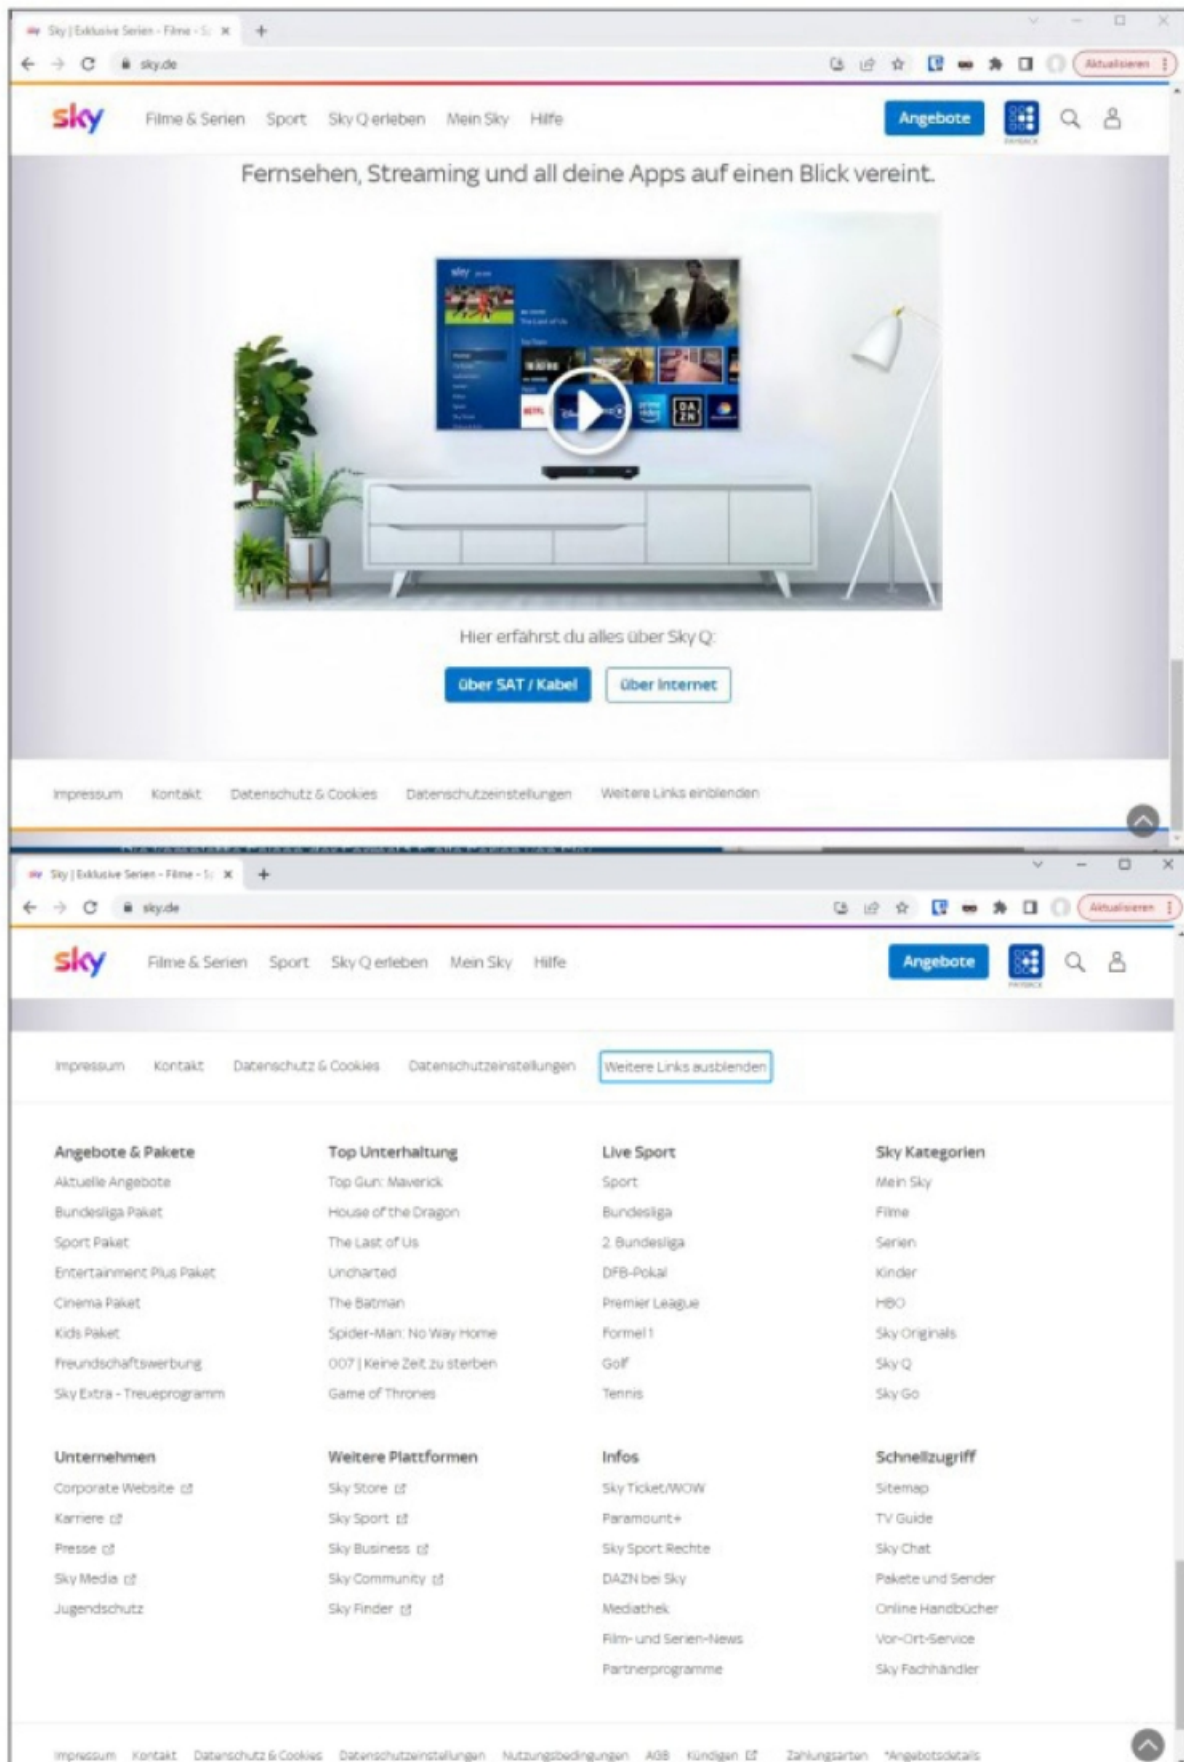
Sky | Exklusive Serien - Filme - S
sky.de
Aktualisieren

sky Filme & Serien Sport Sky Q erleben Mein Sky Hilfe Angebote

Fernsehen, Streaming und all deine Apps auf einen Blick vereint.

Hier erfährst du alles über Sky Q:

über SAT / Kabel über Internet

Impressum Kontakt Datenschutz & Cookies Datenschutzeinstellungen Weitere Links einblenden

Sky | Exklusive Serien - Filme - S
sky.de
Aktualisieren

sky Filme & Serien Sport Sky Q erleben Mein Sky Hilfe Angebote

Impressum Kontakt Datenschutz & Cookies Datenschutzeinstellungen Weitere Links ausblenden

Angebote & Pakete
Aktuelle Angebote
Bundesliga Paket
Sport Paket
Entertainment Plus Paket
Cinema Paket
Kids Paket
Freundschaftswerbung
Sky Extra - Treueprogramm

Top Unterhaltung
Top Gun: Maverick
House of the Dragon
The Last of Us
Uncharted
The Batman
Spider-Man: No Way Home
007 | Keine Zeit zu sterben
Game of Thrones

Live Sport
Sport
Bundesliga
2. Bundesliga
DFB-Pokal
Premier League
Formel 1
Golf
Tennis

Sky Kategorien
Mein Sky
Filme
Serien
Kinder
HBO
Sky Originals
Sky Q
Sky Go

Unternehmen
Corporate Website
Karriere
Presse
Sky Media
Jugendschutz

Weitere Plattformen
Sky Store
Sky Sport
Sky Business
Sky Community
Sky Finder

Infos
Sky Ticket/WOW
Paramount+
Sky Sport Rechte
DAZN bei Sky
Mediathek
Film- und Serien-News
Partnerprogramme

Schnellzugriff
Sitemap
TV Guide
Sky Chat
Pakete und Sender
Online Handbücher
Vor-Ort-Service
Sky Fachhändler

Impressum Kontakt Datenschutz & Cookies Datenschutzeinstellungen Nutzungsbedingungen AGB Kündigen Zahlungsarten *Angebotsdetails